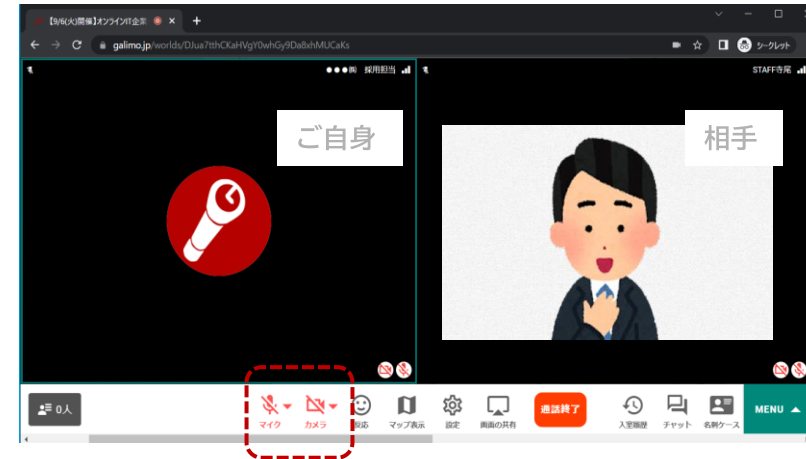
【9/6(火)開催】オンラインIT企業

galimo.jp/worlds/DJua7tthCKaHVgY0whGy9Da8xhMUCaKs

シークレット

●●●㈱ 採用担当

STAFF寺尾

ご自身

相手

0人

マイク

カメラ

反応

マップ表示

設定

画面の共有

通話終了

入室履歴

チャット

名刺ケース

MENU